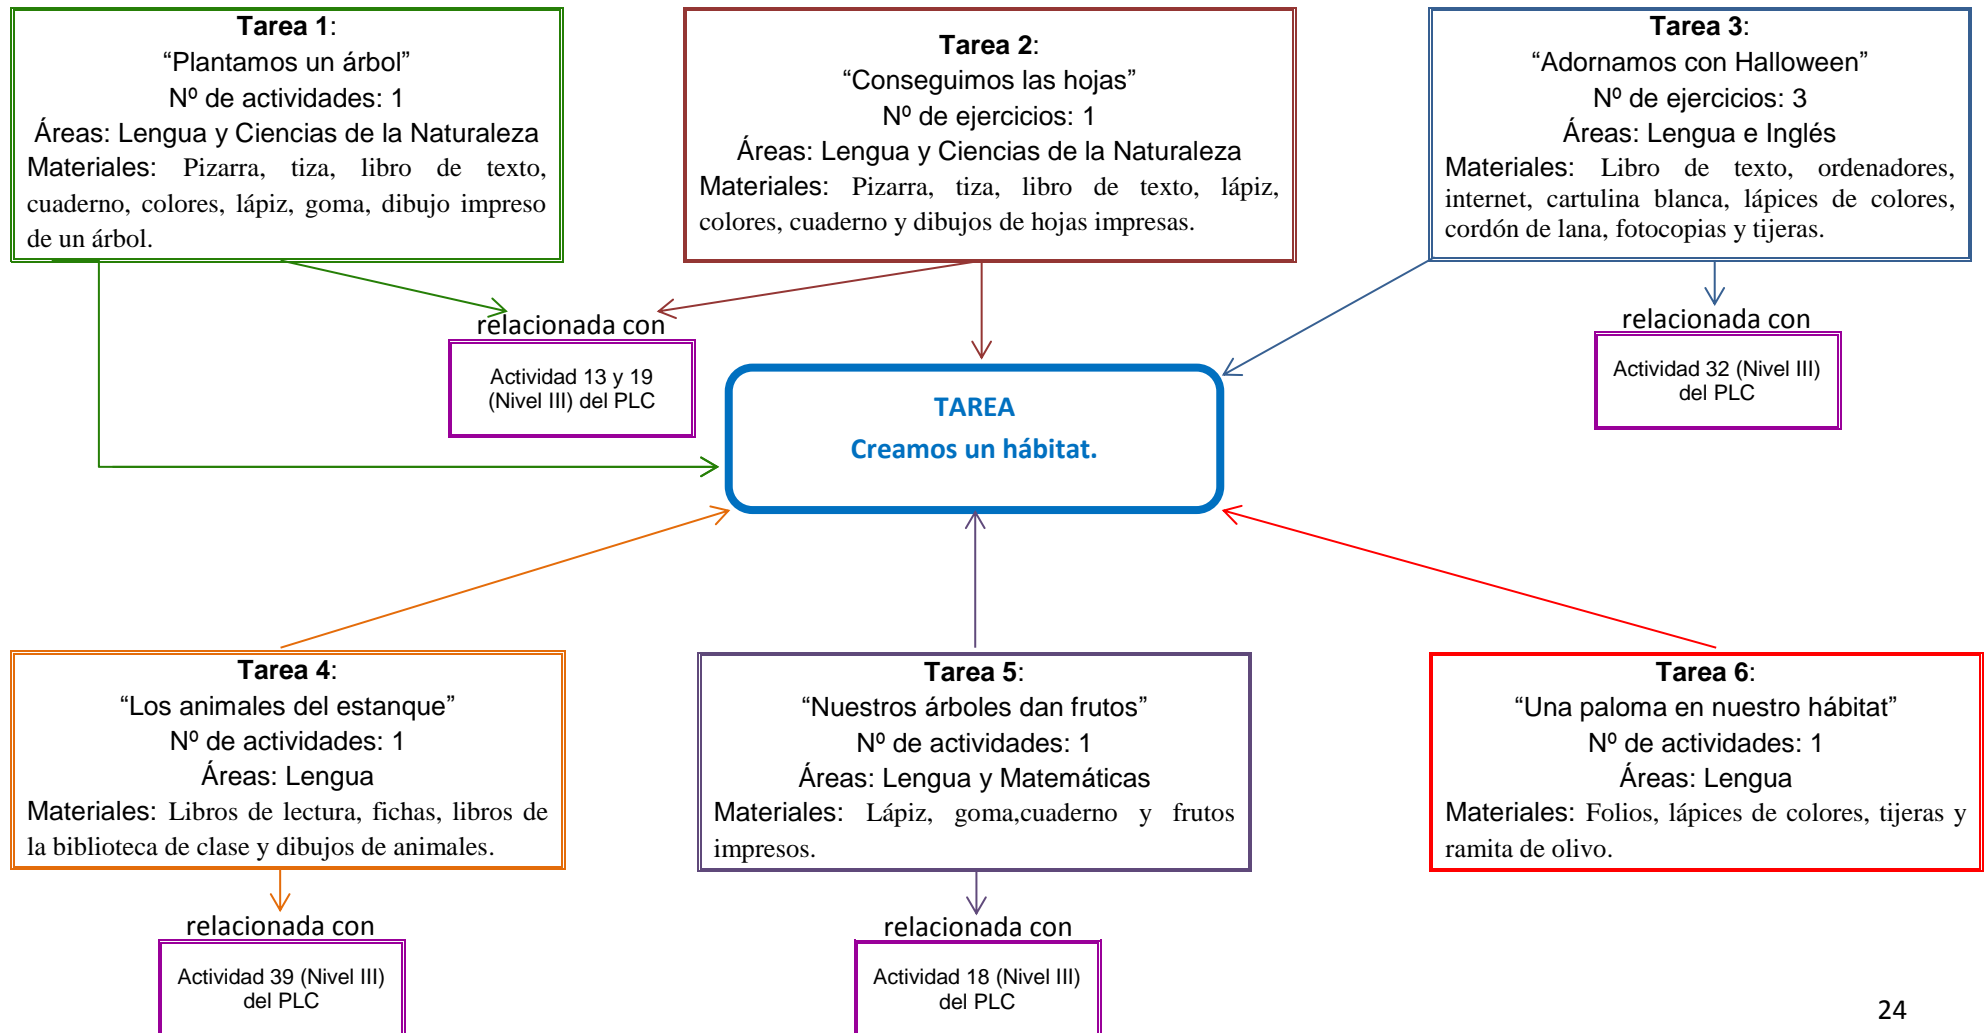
**Tarea 1**:
“Plantamos un árbol”
Nº de actividades: 1
Áreas: Lengua y Ciencias de la Naturaleza
Materiales: Pizarra, tiza, libro de texto, cuaderno, colores, lápiz, goma, dibujo impreso de un árbol.

**Tarea 2**:
“Conseguimos las hojas”
Nº de ejercicios: 1
Áreas: Lengua y Ciencias de la Naturaleza
Materiales: Pizarra, tiza, libro de texto, lápiz, colores, cuaderno y dibujos de hojas impresas.

**Tarea 3**:
“Adornamos con Halloween”
Nº de ejercicios: 3
Áreas: Lengua e Inglés
Materiales: Libro de texto, ordenadores, internet, cartulina blanca, lápices de colores, cordón de lana, fotocopias y tijeras.

relacionada con

Actividad 13 y 19 (Nivel III) del PLC

TAREA
Creamos un hábitat.

relacionada con

Actividad 32 (Nivel III) del PLC

**Tarea 4**:
“Los animales del estanque”
Nº de actividades: 1
Áreas: Lengua
Materiales: Libros de lectura, fichas, libros de la biblioteca de clase y dibujos de animales.

**Tarea 5**:
“Nuestros árboles dan frutos”
Nº de actividades: 1
Áreas: Lengua y Matemáticas
Materiales: Lápiz, goma,cuaderno y frutos impresos.

**Tarea 6**:
“Una paloma en nuestro hábitat”
Nº de actividades: 1
Áreas: Lengua
Materiales: Folios, lápices de colores, tijeras y ramita de olivo.

relacionada con

Actividad 39 (Nivel III) del PLC

relacionada con

Actividad 18 (Nivel III) del PLC

24